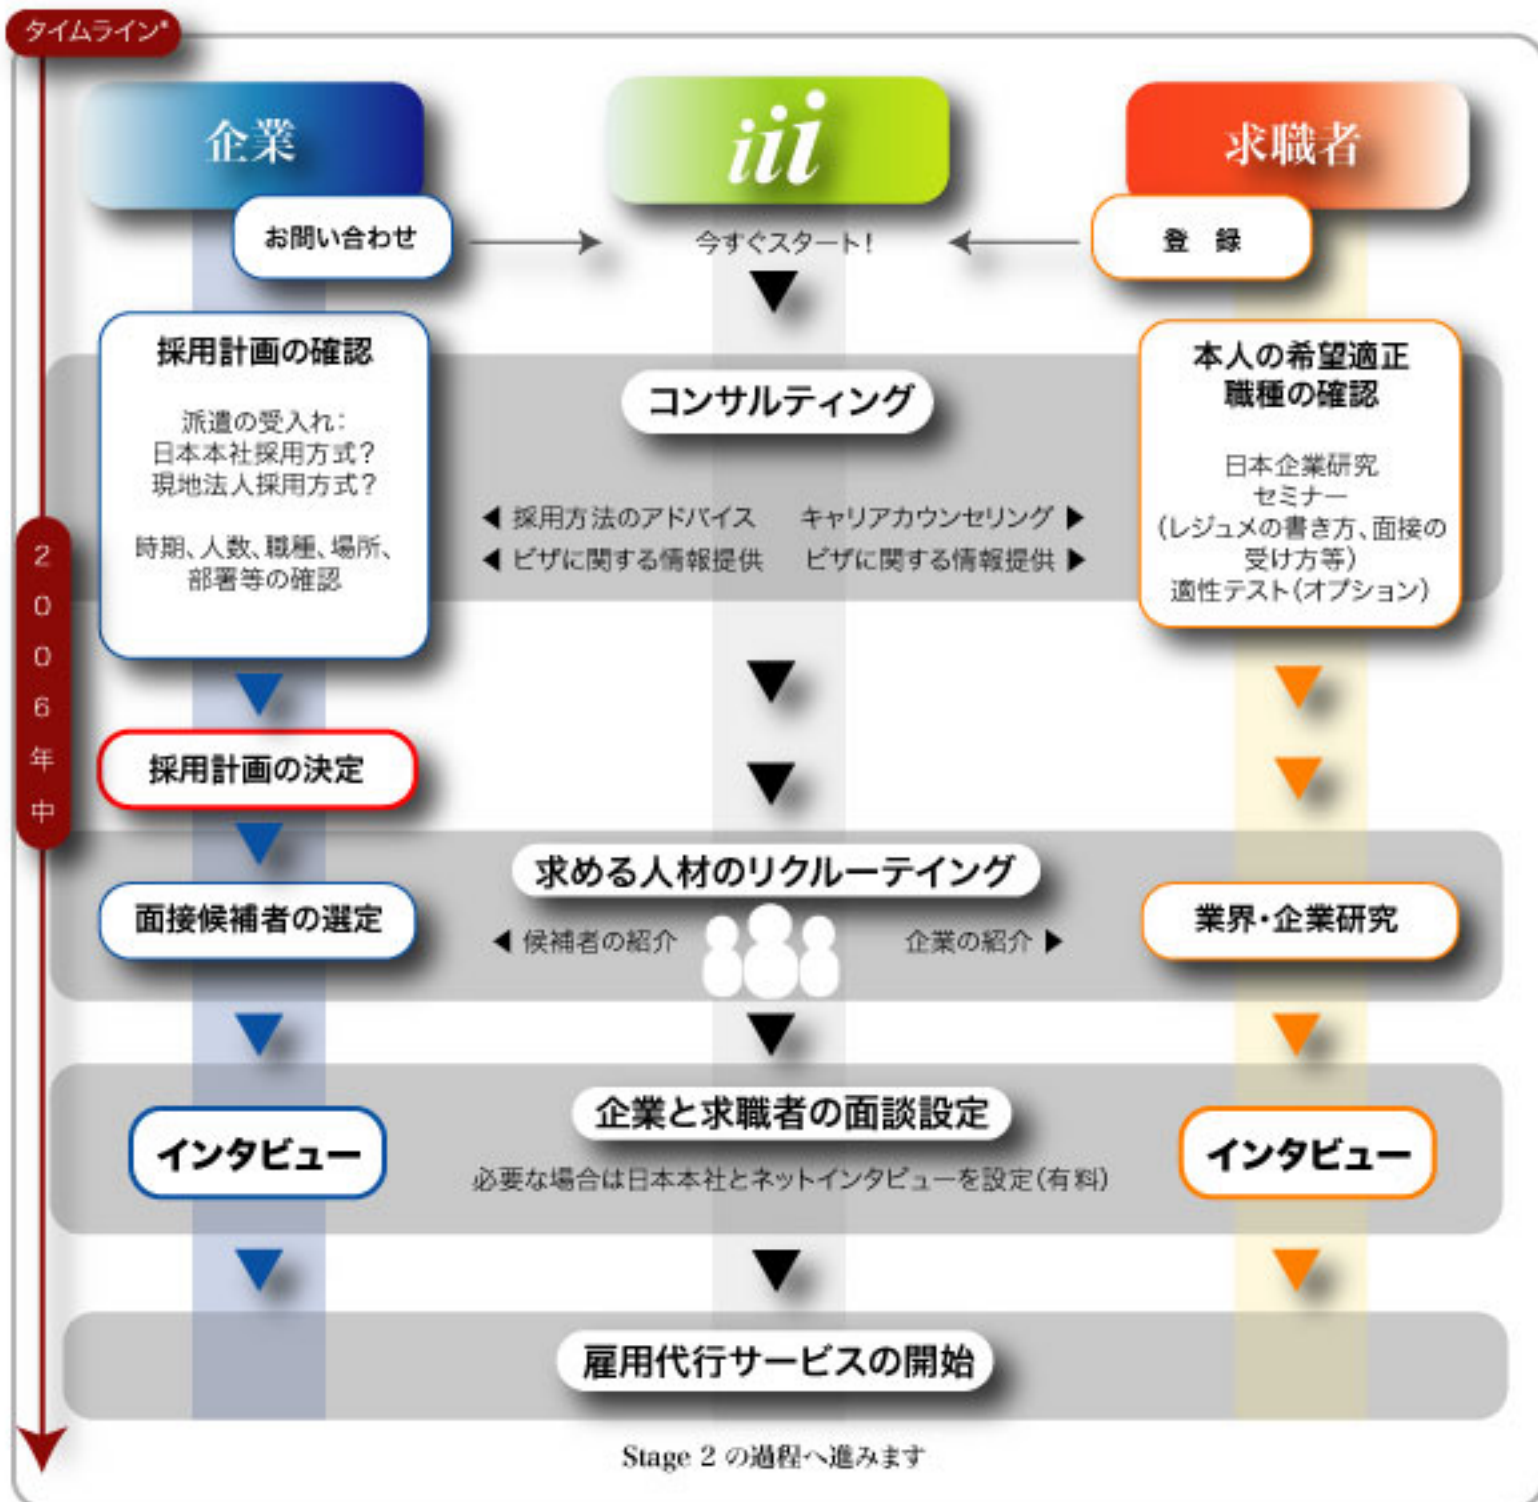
タイムライン

企業

iii

求職者

お問い合わせ

今すぐスタート!

登　録

採用計画の確認

派遣の受入れ:
日本本社採用方式?
現地法人採用方式?

時期、人数、職種、場所、部署等の確認

コンサルティング

◀ 採用方法のアドバイス
◀ ビザに関する情報提供

キャリアカウンセリング ▶
ビザに関する情報提供 ▶

本人の希望適正職種の確認

日本企業研究セミナー
(レジュメの書き方、面接の受け方等)
適性テスト(オプション)

2006年中

採用計画の決定

求める人材のリクルーテイング

面接候補者の選定

◀ 候補者の紹介

企業の紹介 ▶

業界・企業研究

企業と求職者の面談設定

インタビュー

必要な場合は日本本社とネットインタビューを設定(有料)

インタビュー

雇用代行サービスの開始

Stage 2 の過程へ進みます